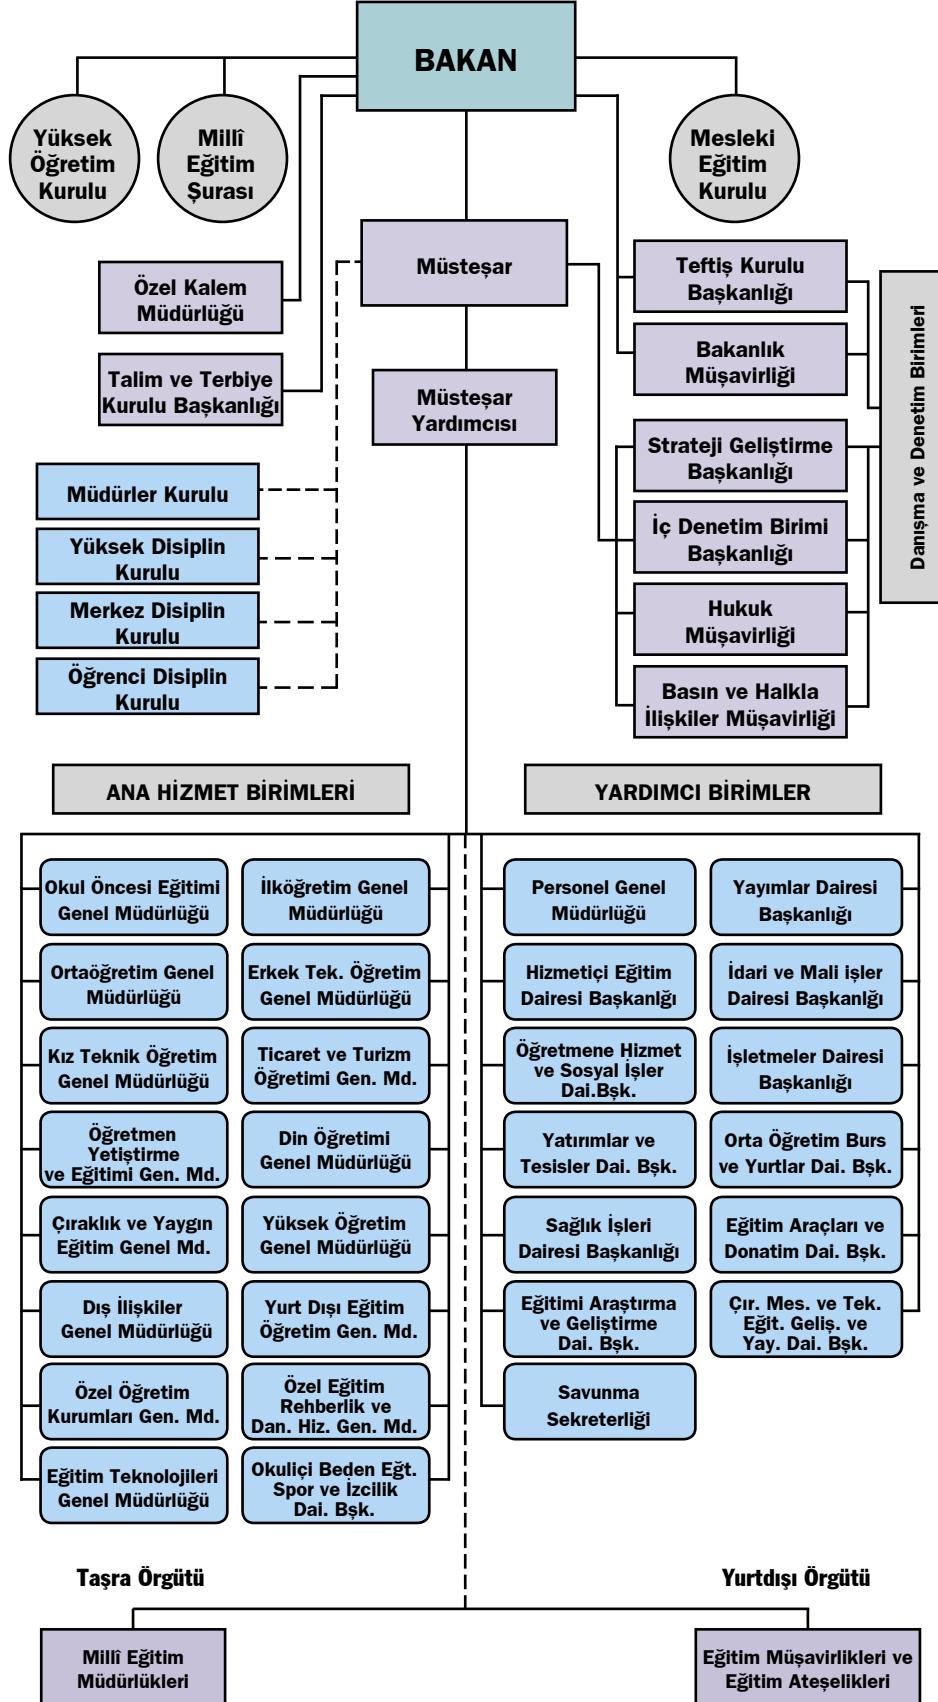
BAKAN

Yüksek Öğretim Kurulu

Millî Eğitim Şurası

Mesleki Eğitim Kurulu

Müsteşar

Özel Kalem Müdürlüğü

Talim ve Terbiye Kurulu Başkanlığı

Müsteşar Yardımcısı

Teftiş Kurulu Başkanlığı

Bakanlık Müşavirliği

Strateji Geliştirme Başkanlığı

İç Denetim Birimi Başkanlığı

Hukuk Müşavirliği

Basın ve Halkla İlişkiler Müşavirliği

Danışma ve Denetim Birimleri

Müdürler Kurulu

Yüksek Disiplin Kurulu

Merkez Disiplin Kurulu

Öğrenci Disiplin Kurulu

ANA HİZMET BİRİMLERİ

YARDIMCI BİRİMLER

Okul Öncesi Eğitimi Genel Müdürlüğü

İlköğretim Genel Müdürlüğü

Ortaöğretim Genel Müdürlüğü

Erkek Tek. Öğretim Genel Müdürlüğü

Kız Teknik Öğretim Genel Müdürlüğü

Ticaret ve Turizm Öğretimi Gen. Md.

Öğretmen Yetiştirme ve Eğitimi Gen. Md.

Din Öğretimi Genel Müdürlüğü

Çıraklık ve Yaygın Eğitim Genel Md.

Yüksek Öğretim Genel Müdürlüğü

Dış İlişkiler Genel Müdürlüğü

Yurt Dışı Eğitim Öğretim Gen. Md.

Özel Öğretim Kurumları Gen. Md.

Özel Eğitim Rehberlik ve Dan. Hiz. Gen. Md.

Eğitim Teknolojileri Genel Müdürlüğü

Okuliçi Beden Eğt. Spor ve İzcilik Dai. Bşk.

Personel Genel Müdürlüğü

Yayımlar Dairesi Başkanlığı

Hizmetiçi Eğitim Dairesi Başkanlığı

İdari ve Mali işler Dairesi Başkanlığı

Öğretmene Hizmet ve Sosyal İşler Dai.Bşk.

İşletmeler Dairesi Başkanlığı

Yatırımlar ve Tesisler Dai. Bşk.

Orta Öğretim Burs ve Yurtlar Dai. Bşk.

Sağlık İşleri Dairesi Başkanlığı

Eğitim Araçları ve Donatim Dai. Bşk.

Eğitimi Araştırma ve Geliştirme Dai. Bşk.

Çır. Mes. ve Tek. Eğit. Geliş. ve Yay. Dai. Bşk.

Savunma Sekreterliği

Taşra Örgütü

Yurtdışı Örgütü

Millî Eğitim Müdürlükleri

Eğitim Müşavirlikleri ve Eğitim Ateşelikleri